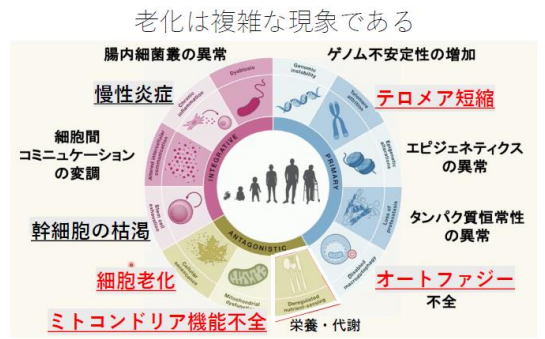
老化は複雑な現象である

腸内細菌叢の異常

ゲノム不安定性の増加

慢性炎症

テロメア短縮

細胞間
コミュニケーション
の変調

エピジェネティクス
の異常

幹細胞の枯渇

タンパク質恒常性
の異常

細胞老化

オートファジー
不全

ミトコンドリア機能不全

栄養・代謝

Dysbiosis

Chronic inflammation

Altered intercellular communication

Stem cell exhaustion

Genomic instability

Telomere attrition

Epigenetic alterations

Loss of proteostasis

Disabled macroautophagy

Deregulated nutrient-sensing

Mitochondrial dysfunction

Cellular senescence

INTEGRATIVE

PRIMARY

ANTAGONISTIC